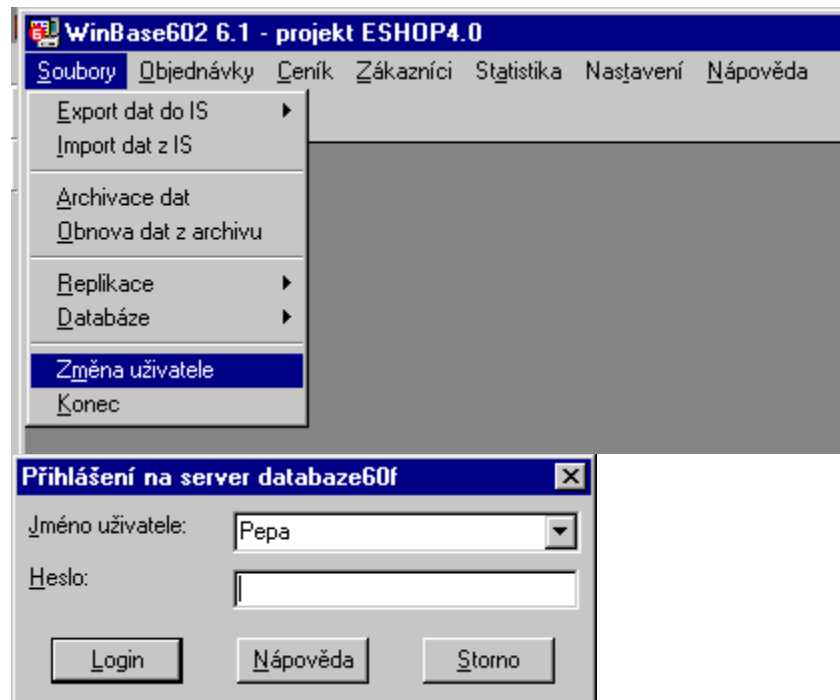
WinBase602 6.1 - projekt ESHOP4.0

Soubory Objednávky Ceník Zákazníci Statistika Nastavení Nápověda

Export dat do IS
Import dat z IS
Archivace dat
Obnova dat z archivu
Replikace
Databáze
Změna uživatele
Konec

Přihlášení na server databaze60f

Jméno uživatele: Pepa
Heslo:

Login
Nápověda
Storno